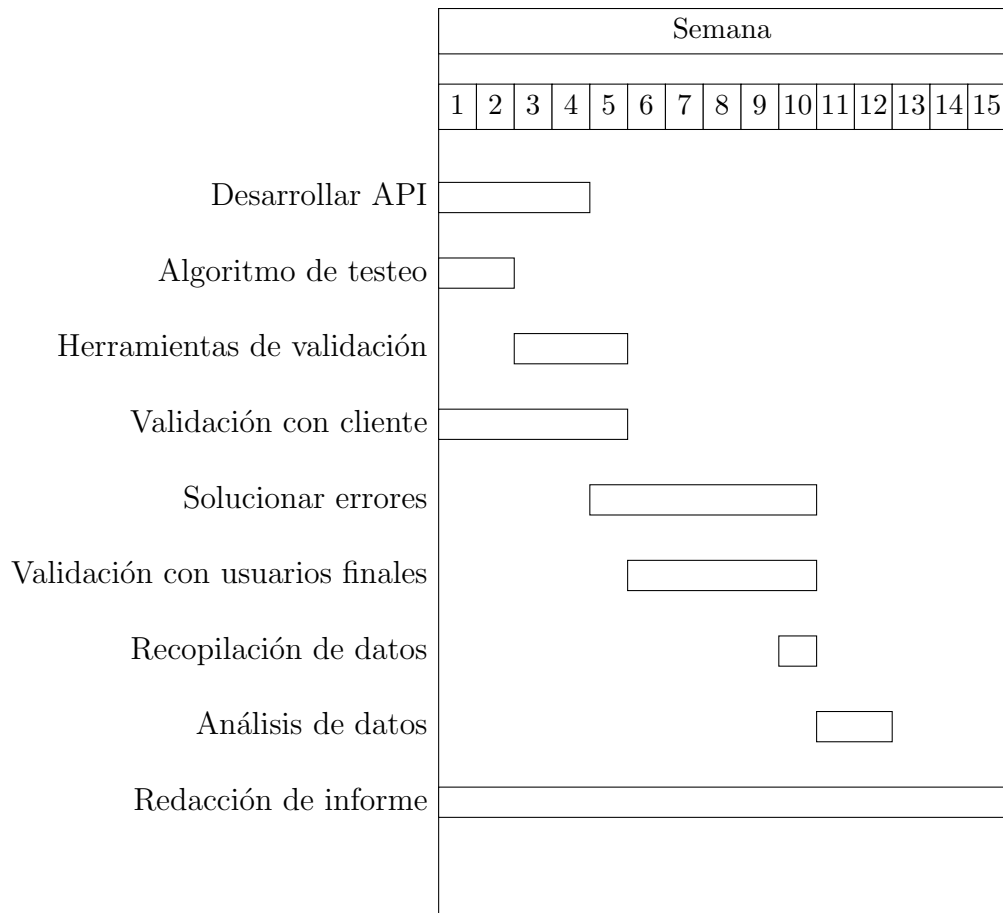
| Semana | | | | | | | | | | | | | | | |
|---|---|---|---|---|---|---|---|---|---|---|---|---|---|---|---|
| | 1 | 2 | 3 | 4 | 5 | 6 | 7 | 8 | 9 | 10 | 11 | 12 | 13 | 14 | 15 |

Desarrollar API

Algoritmo de testeo

Herramientas de validación

Validación con cliente

Solucionar errores

Validación con usuarios finales

Recopilación de datos

Análisis de datos

Redacción de informe